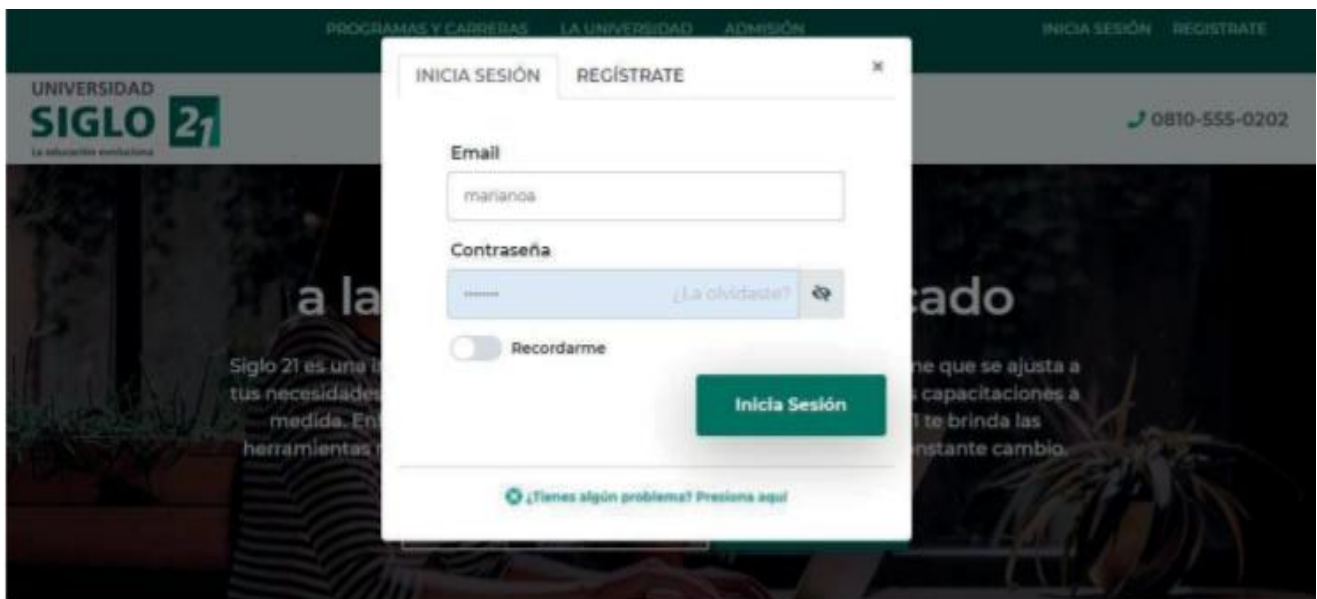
PROGRAMAS Y CARRERAS LA UNIVERSIDAD ADMISIÓN INICIA SESIÓN REGISTRATE

UNIVERSIDAD
SIGLO 21
La educación evoluciona

0810-555-0202

INICIA SESIÓN REGÍSTRATE ×

Email
marianoa

Contraseña
••••••• ¿La olvidaste?

Recordarme

Inicia Sesión

¿Tienes algún problema? Presiona aquí

a la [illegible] cado

Siglo 21 es una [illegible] ne que se ajusta a tus necesidades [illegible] capacitaciones a medida. En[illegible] 1 te brinda las herramientas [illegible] nstante cambio.